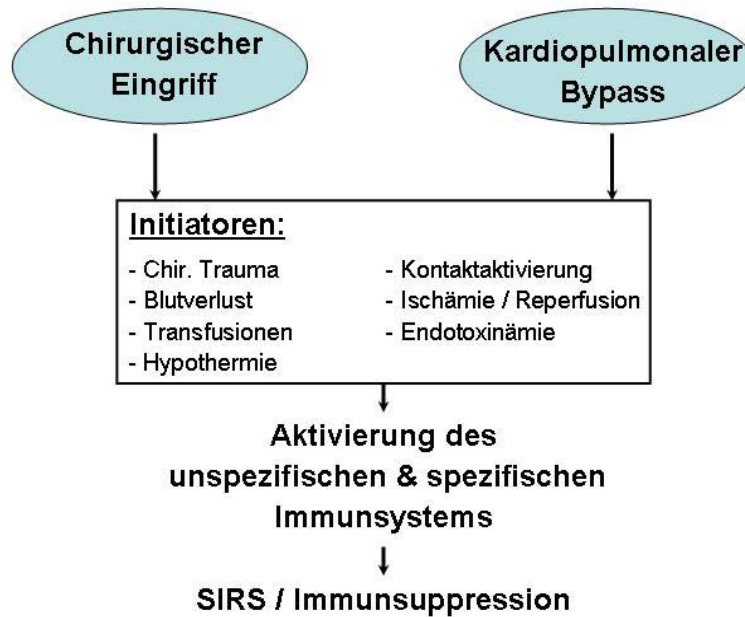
Chirurgischer Eingriff

Kardiopulmonaler Bypass

Initiatoren:

- Chir. Trauma
- Blutverlust
- Transfusionen
- Hypothermie

- Kontaktaktivierung
- Ischämie / Reperfusion
- Endotoxinämie

Aktivierung des unspezifischen & spezifischen Immunsystems

SIRS / Immunsuppression